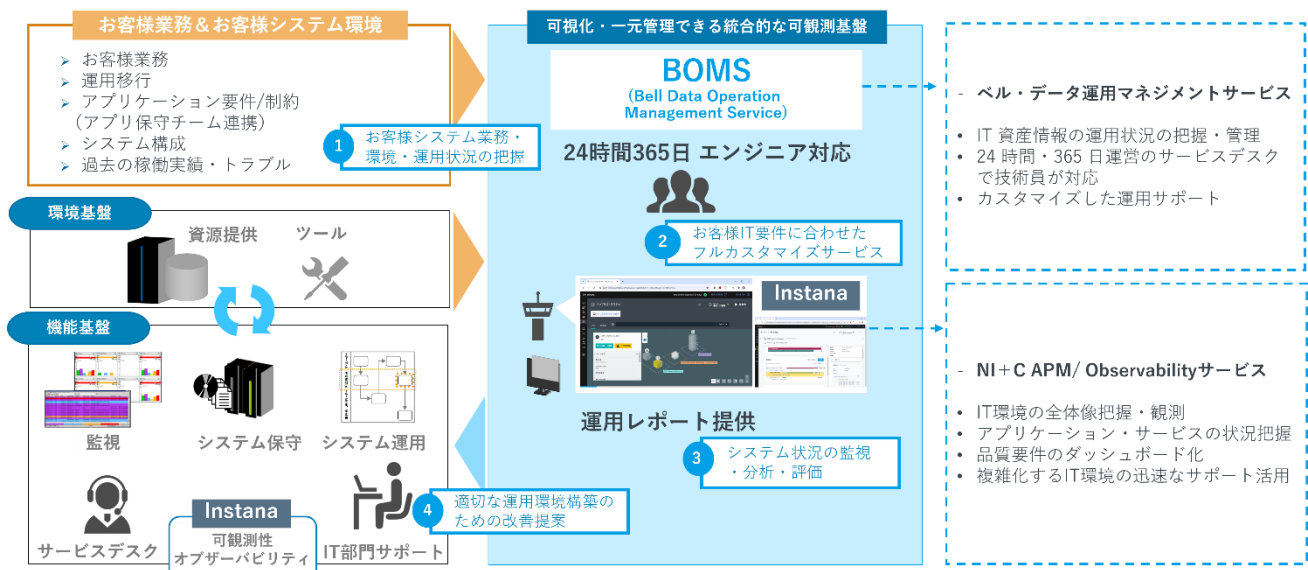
お客様業務＆お客様システム環境

➢ お客様業務
➢ 運用移行
➢ アプリケーション要件/制約（アプリ保守チーム連携）
➢ システム構成
➢ 過去の稼働実績・トラブル

1 お客様システム業務・環境・運用状況の把握

環境基盤

資源提供　ツール

機能基盤

監視　システム保守　システム運用

サービスデスク　Instana 可観測性 オブザーバビリティ　IT部門サポート

可視化・一元管理できる統合的な可観測基盤

BOMS
(Bell Data Operation Management Service)

24時間365日 エンジニア対応

2 お客様IT要件に合わせたフルカスタマイズサービス

Instana

運用レポート提供

3 システム状況の監視・分析・評価

4 適切な運用環境構築のための改善提案

- ベル・データ運用マネジメントサービス

• IT 資産情報の運用状況の把握・管理
• 24 時間・365 日運営のサービスデスクで技術員が対応
• カスタマイズした運用サポート

- NI＋C APM/ Observabilityサービス

• IT環境の全体像把握・観測
• アプリケーション・サービスの状況把握
• 品質要件のダッシュボード化
• 複雑化するIT環境の迅速なサポート活用